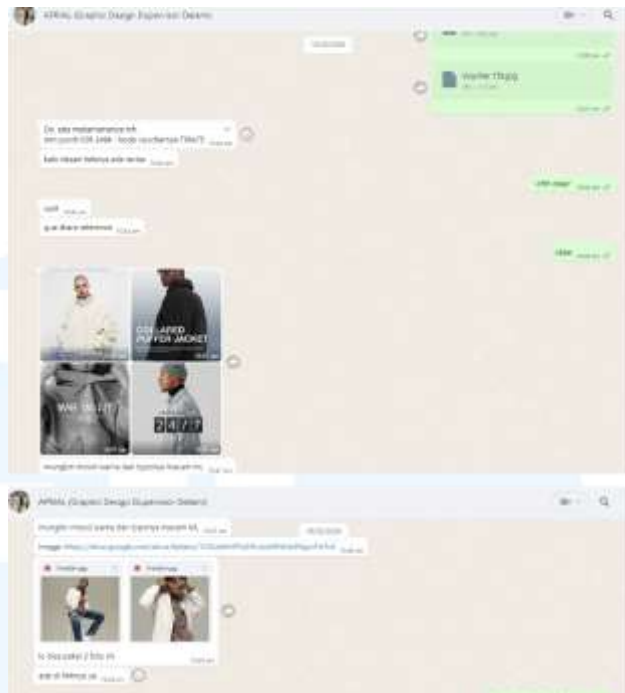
APRIAL (Graphic Design Supervisor Dataria)

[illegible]

Voucher 15b.jpg

Ok, ada maintenance kh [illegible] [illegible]

kalo besok hitenya ada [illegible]

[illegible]

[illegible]

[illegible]

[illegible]

COLLARED PUFFER JACKET

24/7

mungkin mood warna dan tipenya macam ini

APRIAL (Graphic Design Supervisor Dataria)

mungkin mood warna dan tipenya macam ini

Image: https://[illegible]

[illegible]

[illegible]

tu bisa pakai 2 foto ini

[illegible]